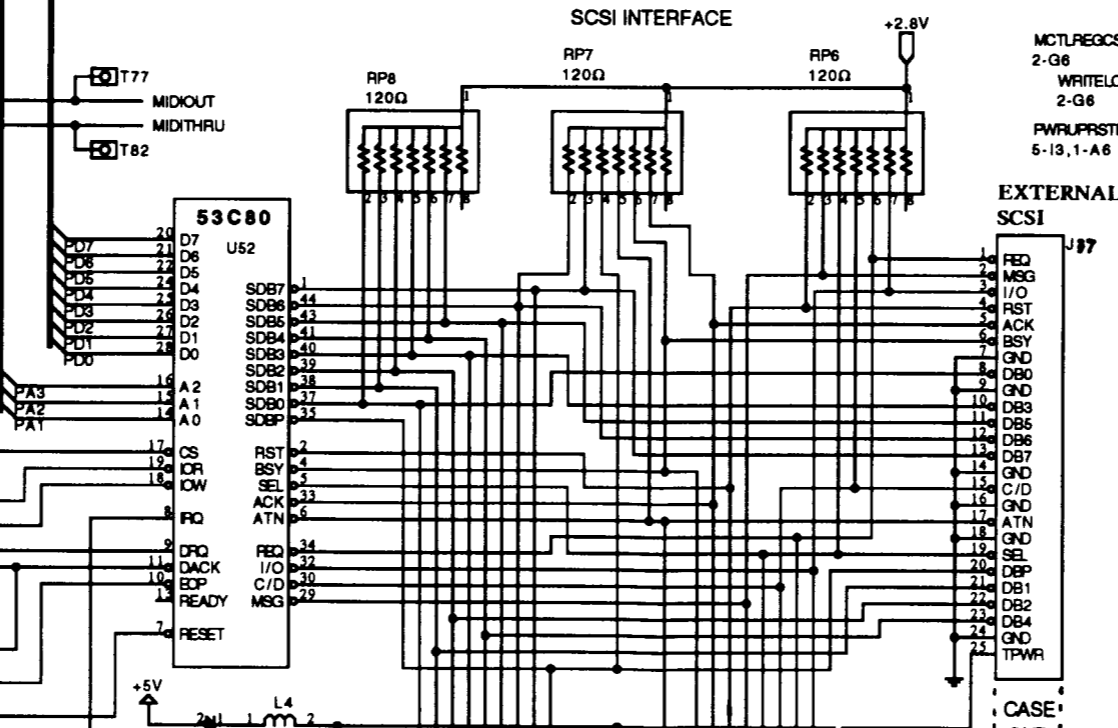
SCSI INTERFACE

+2.8V

MCTLREGCS
2-G6
WRITELO
2-G6

PWRUPRST
5-I3,1-A6

T77
MIDIOUT
MIDITHRU
T82

RP8
120Ω

RP7
120Ω

RP6
120Ω

1 1 1

2 3 4 5 6 7 8
2 3 4 5 6 7 8
2 3 4 5 6 7 8

EXTERNAL
SCSI

J37

53C80
U52

PD7 20 D7
PD6 21 D6
PD5 22 D5
PD4 23 D4
PD3 25 D3
PD2 26 D2
PD1 27 D1
PD0 28 D0

PA3 16 A2
PA2 15 A1
PA1 14 A0

17 CS
19 IOR
18 IOW

8 IRQ

9 DRQ
11 DACK
10 EOP
13 READY

7 RESET

SDB7 1
SDB6 44
SDB5 43
SDB4 41
SDB3 40
SDB2 39
SDB1 38
SDB0 37
SDBP 35

RST 2
BSY 4
SEL 5
ACK 33
ATN 6

REQ 34
I/O 32
C/D 30
MSG 29

1 REQ
2 MSG
3 I/O
4 RST
5 ACK
6 BSY
7 GND
8 DB0
9 GND
10 DB3
11 DB5
12 DB6
13 DB7
14 GND
15 C/D
16 GND
17 ATN
18 GND
19 SEL
20 DBP
21 DB1
22 DB2
23 DB4
24 GND
25 TPWR

CASE

+5V

L4
2 1 2